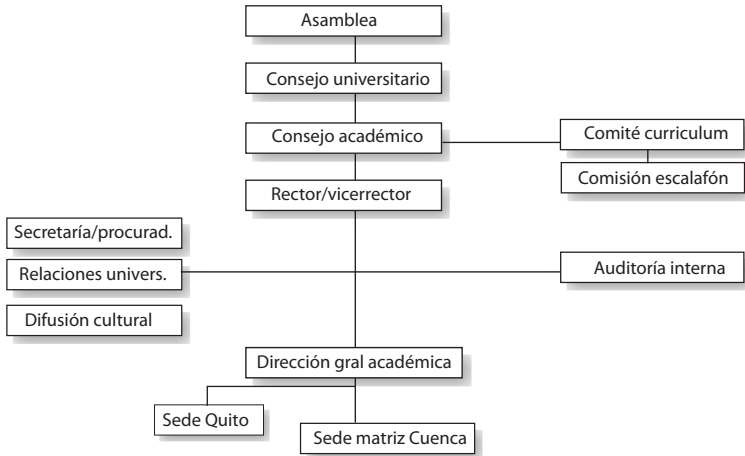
Asamblea

Consejo universitario

Consejo académico

Comité curriculum

Comisión escalafón

Rector/vicerrector

Secretaría/procurad.

Relaciones univers.

Auditoría interna

Difusión cultural

Dirección gral académica

Sede Quito

Sede matriz Cuenca